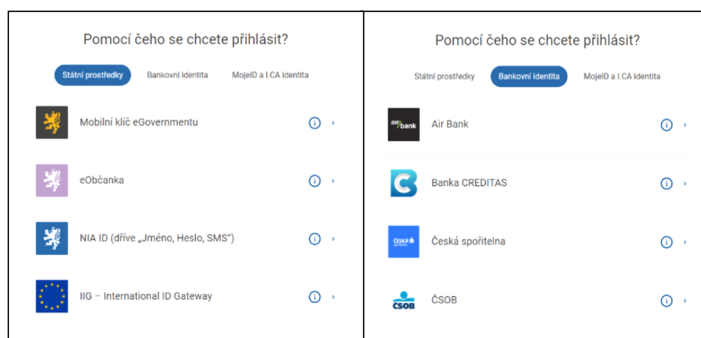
Pomocí čeho se chcete přihlásit?

Státní prostředky | Bankovní identita | MojeID a I.CA Identita

Mobilní klíč eGovernmentu

eObčanka

NIA ID (dříve „Jméno, Heslo, SMS")

IIG – International ID Gateway

Pomocí čeho se chcete přihlásit?

Státní prostředky | Bankovní identita | MojeID a I.CA Identita

air bank

Air Bank

Banka CREDITAS

ČESKÁ spořitelna

Česká spořitelna

ČSOB

ČSOB